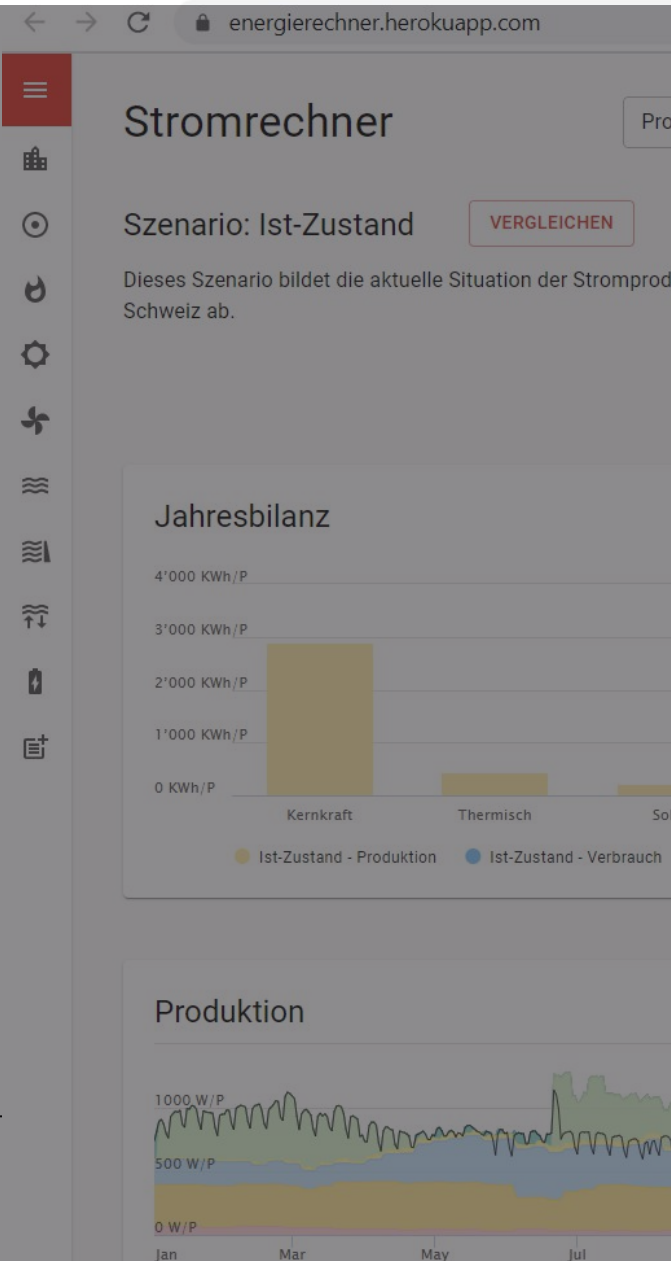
energierechner.herokuapp.com

Stromrechner

Pro

Szenario: Ist-Zustand

VERGLEICHEN

Dieses Szenario bildet die aktuelle Situation der Stromprod Schweiz ab.

Jahresbilanz

4'000 KWh/P
3'000 KWh/P
2'000 KWh/P
1'000 KWh/P
0 KWh/P

Kernkraft
Thermisch
So

Ist-Zustand - Produktion
Ist-Zustand - Verbrauch

Produktion

1000 W/P
500 W/P
0 W/P

Jan
Mar
May
Jul